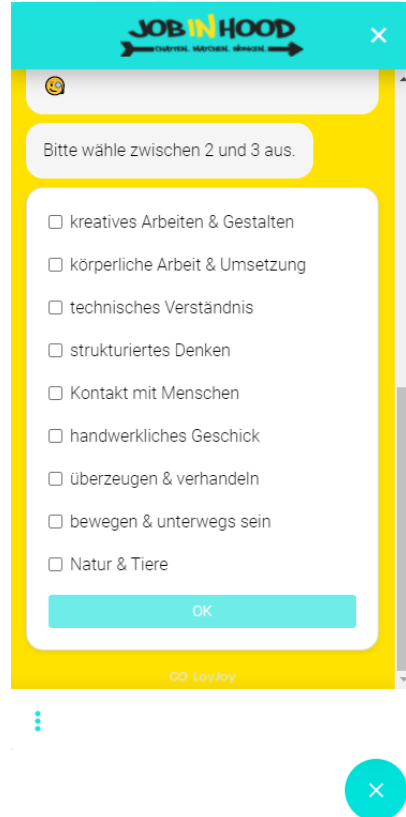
JOBINHOOD
CHATTEN. MATCHEN. BEWERBEN.

×

Bitte wähle zwischen 2 und 3 aus.

☐ kreatives Arbeiten & Gestalten
☐ körperliche Arbeit & Umsetzung
☐ technisches Verständnis
☐ strukturiertes Denken
☐ Kontakt mit Menschen
☐ handwerkliches Geschick
☐ überzeugen & verhandeln
☐ bewegen & unterwegs sein
☐ Natur & Tiere

OK

LoyJoy

×